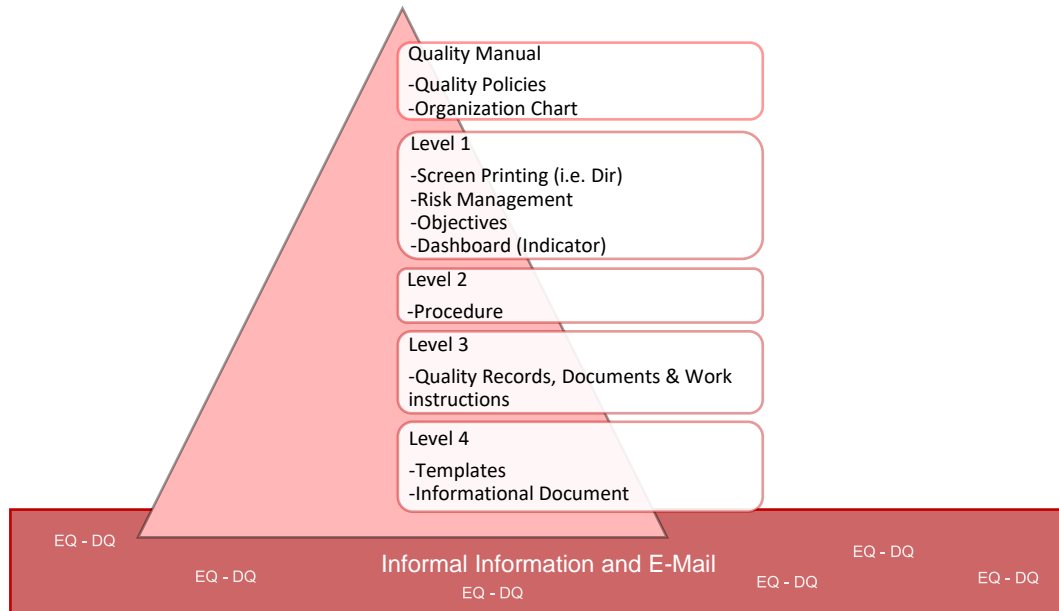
Quality Manual

-Quality Policies
-Organization Chart

Level 1

-Screen Printing (i.e. Dir)
-Risk Management
-Objectives
-Dashboard (Indicator)

Level 2

-Procedure

Level 3

-Quality Records, Documents & Work instructions

Level 4

-Templates
-Informational Document

EQ - DQ

EQ - DQ

Informal Information and E-Mail

EQ - DQ

EQ - DQ

EQ - DQ

EQ - DQ